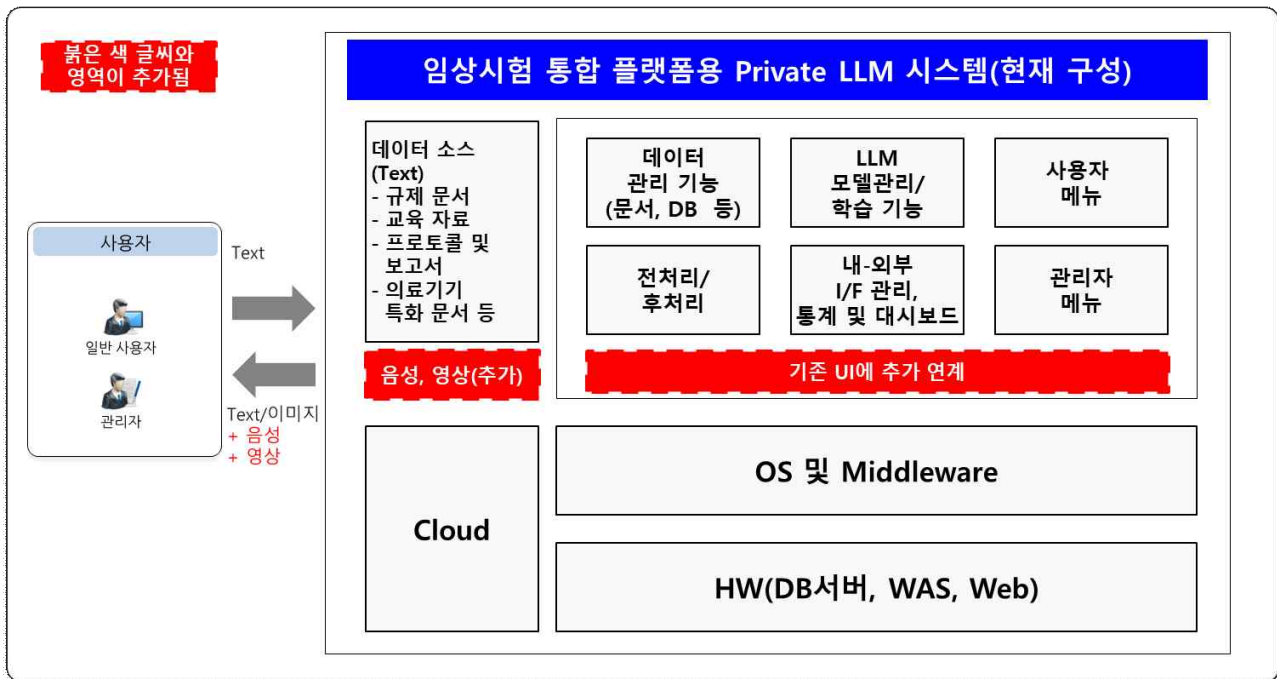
붉은 색 글씨와 영역이 추가됨

임상시험 통합 플랫폼용 Private LLM 시스템(현재 구성)

사용자

일반 사용자

관리자

Text

Text/이미지
+ 음성
+ 영상

데이터 소스 (Text)
- 규제 문서
- 교육 자료
- 프로토콜 및 보고서
- 의료기기 특화 문서 등

음성, 영상(추가)

데이터 관리 기능 (문서, DB 등)

LLM 모델관리/ 학습 기능

사용자 메뉴

전처리/ 후처리

내-외부 I/F 관리, 통계 및 대시보드

관리자 메뉴

기존 UI에 추가 연계

Cloud

OS 및 Middleware

HW(DB서버, WAS, Web)